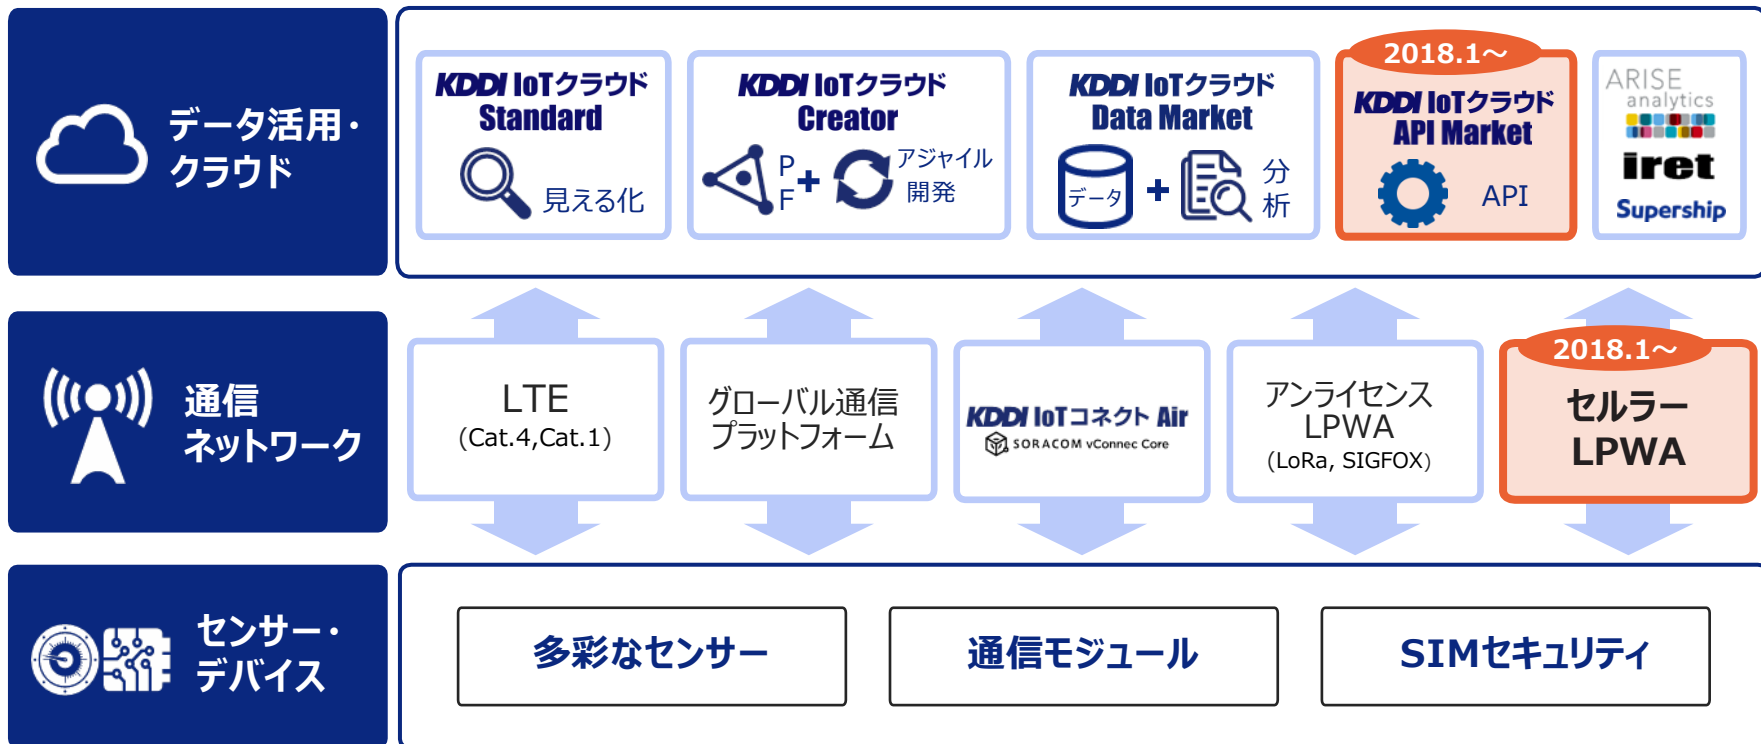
データ活用・クラウド

KDDI IoTクラウド Standard
見える化

KDDI IoTクラウド Creator
P F + アジャイル開発

KDDI IoTクラウド Data Market
データ + 分析

2018.1〜
KDDI IoTクラウド API Market
API

ARISE analytics
iret
Supership

通信ネットワーク

LTE
(Cat.4,Cat.1)

グローバル通信プラットフォーム

KDDI IoTコネクト Air
SORACOM vConnec Core

アンライセンス LPWA
(LoRa, SIGFOX)

2018.1〜
セルラー LPWA

センサー・デバイス

多彩なセンサー

通信モジュール

SIMセキュリティ